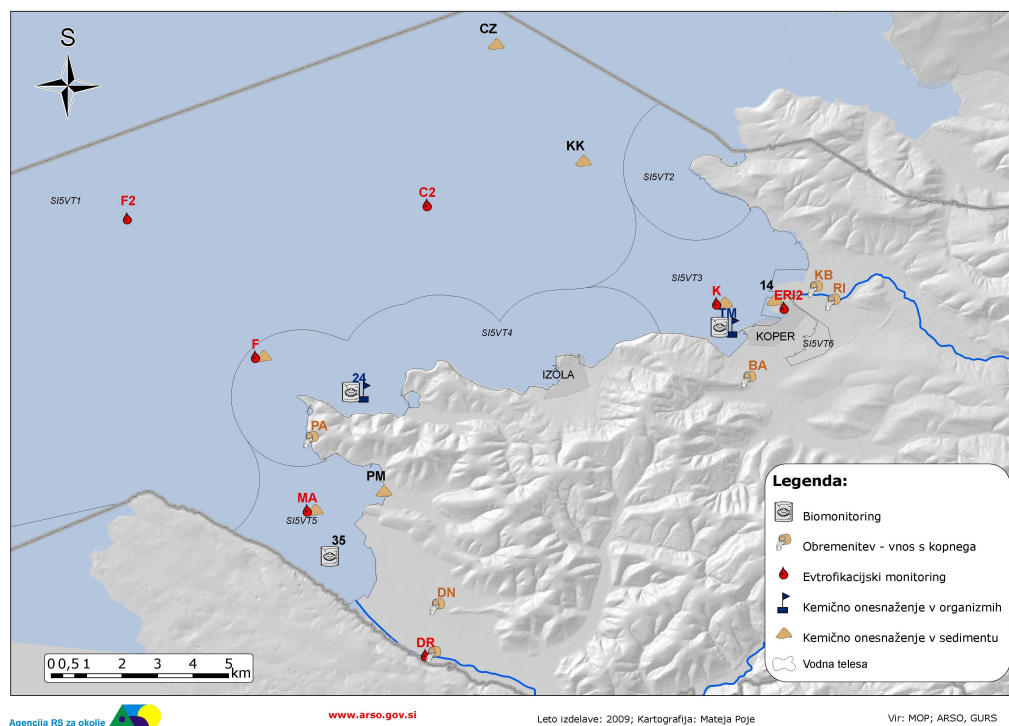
S

CZ

KK

SI5VT2

SI5VT1

F2

C2

SI5VT3

K

14

KB

ERI2

RI

TM

KOPER

SI5VT6

SI5VT4

F

24

IZOLA

BA

PA

PM

MA

SI5VT5

35

DN

DR

Legenda:

Biomonitoring

Obremenitev - vnos s kopnega

Evtrofikacijski monitoring

Kemično onesnaženje v organizmih

Kemično onesnaženje v sedimentu

Vodna telesa

0 0,5 1 2 3 4 5 km

Agencija RS za okolje

www.arso.gov.si

Leto izdelave: 2009; Kartografija: Mateja Poje

Vir: MOP; ARSO, GURS